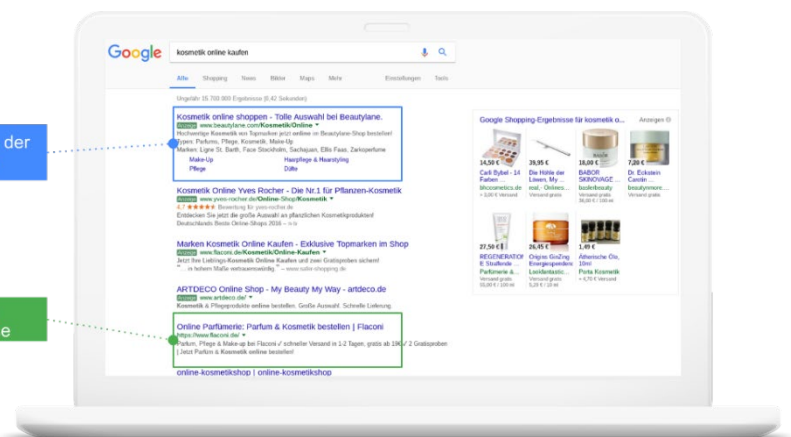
der

e

Google kosmetik online kaufen

Alle Shopping News Bilder Maps Mehr Einstellungen Tools

Ungefähr 16.700.000 Ergebnisse (0,42 Sekunden)

Kosmetik online shoppen - Tolle Auswahl bei Beautylane.
Anzeige www.beautylane.com/Kosmetik/Online
Hochwertige Kosmetik von Topmarken jetzt online im Beautylane-Shop bestellen!
Typen: Parfums, Pflege, Kosmetik, Make-Up
Marken: Ligne St. Barth, Faux Stockholm, Sachajuan, Ellis Faas, Zarkoperfume
Make-Up Haarpflege & Haarstyling
Pflege Düfte

Kosmetik Online Yves Rocher - Die Nr.1 für Pflanzen-Kosmetik
Anzeige www.yves-rocher.de/Online-Shop/Kosmetik
4,7 ★★★★★ Bewertung für yves-rocher.de
Entdecken Sie jetzt die große Auswahl an pflanzlichen Kosmetikprodukten!
Deutschlands Beste Online-Shops 2016 – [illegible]

Marken Kosmetik Online Kaufen - Exklusive Topmarken im Shop
Anzeige www.flaconi.de/Kosmetik/Online-Kaufen
Jetzt Ihre Lieblings-Kosmetik Online Kaufen und 2 Gratisproben sichern!
"... in hohem Maße weiterempfehlenswert." — www.Kaufe-shopping.de

ARTDECO Online Shop - My Beauty My Way - artdeco.de
Anzeige www.artdeco.de/
Kosmetik & Pflegeprodukte online bestellen. Große Auswahl. Schnelle Lieferung

Online Parfümerie: Parfum & Kosmetik bestellen | Flaconi
https://www.flaconi.de/
Parfum, Pflege & Make-up bei Flaconi ✓ schneller Versand in 1-2 Tagen, gratis ab 19€ ✓ 2 Gratisproben | Jetzt Parfum & Kosmetik online bestellen!

online-kosmetikshop | online-kosmetikshop

Google Shopping-Ergebnisse für kosmetik o... Anzeigen

14,50 € Carli Bybel - 14 Farben ... bhcosmetics.de + 3,00 € Versand
39,95 € Die Hölle der Linien, My ... mal, · Onlines...
16,00 € BABOR SKINOVAGE ... badenbeauty Versand gratis
7,20 € Dr. Eckstein Carotin ... beautymore... Versand gratis
27,50 € REGENERATION E Stellende ... Parfümerie & ... Versand gratis
26,45 € Origins GinZing Energiespenden ... Loeildentaldisc... 5,20 € / 10 ml
1,49 € Ätherische Öle, 10ml Porta Kosmetik + 4,70 € Versand